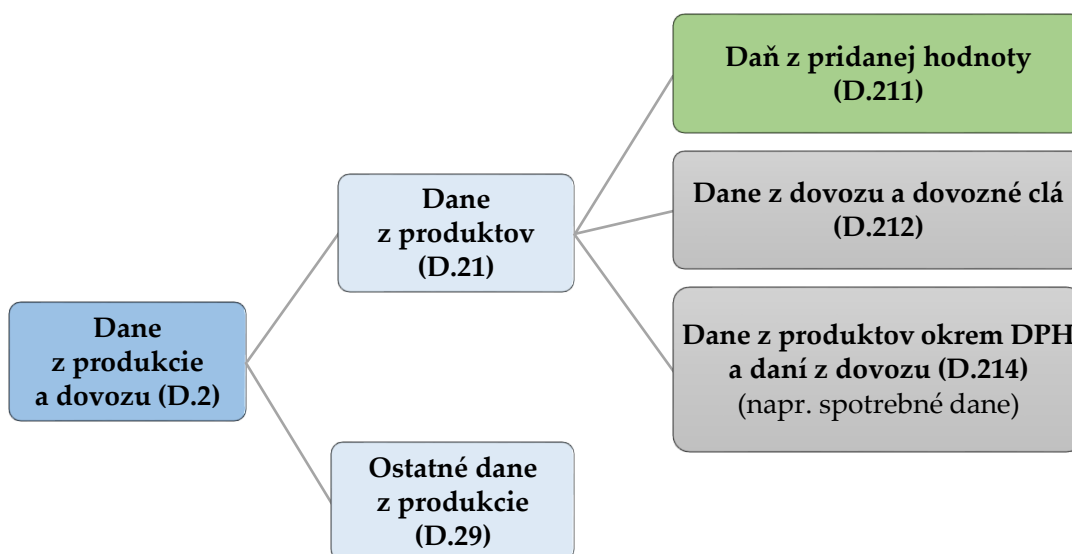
Dane z produkcie a dovozu (D.2)

Dane z produktov (D.21)

Ostatné dane z produkcie (D.29)

Daň z pridanej hodnoty (D.211)

Dane z dovozu a dovozné clá (D.212)

Dane z produktov okrem DPH a daní z dovozu (D.214) (napr. spotrebné dane)